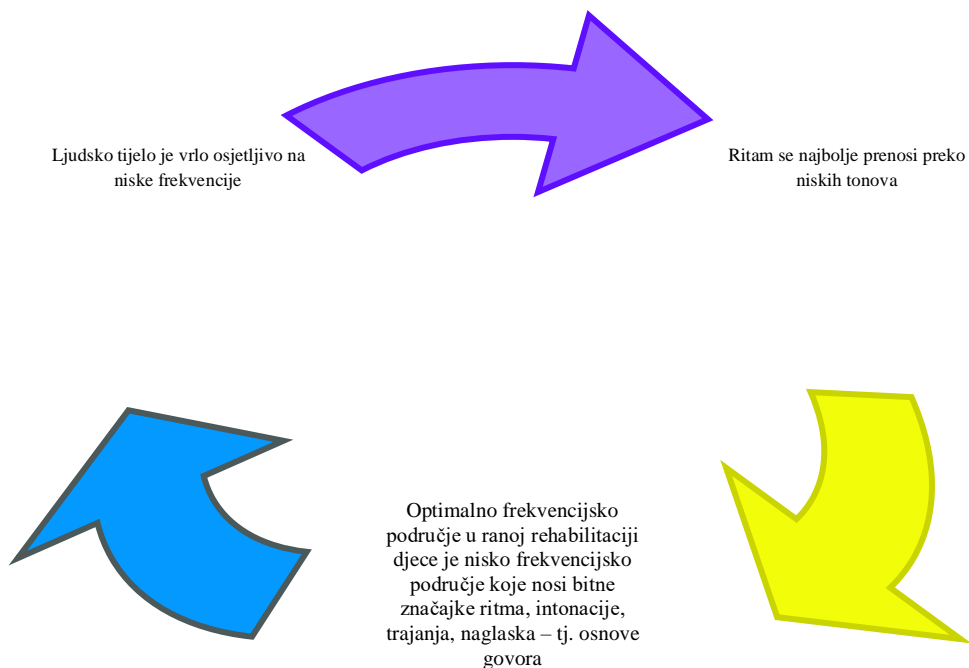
Ljudsko tijelo je vrlo osjetljivo na niske frekvencije

Ritam se najbolje prenosi preko niskih tonova

Optimalno frekvencijsko područje u ranoj rehabilitaciji djece je nisko frekvencijsko područje koje nosi bitne značajke ritma, intonacije, trajanja, naglaska – tj. osnove govora